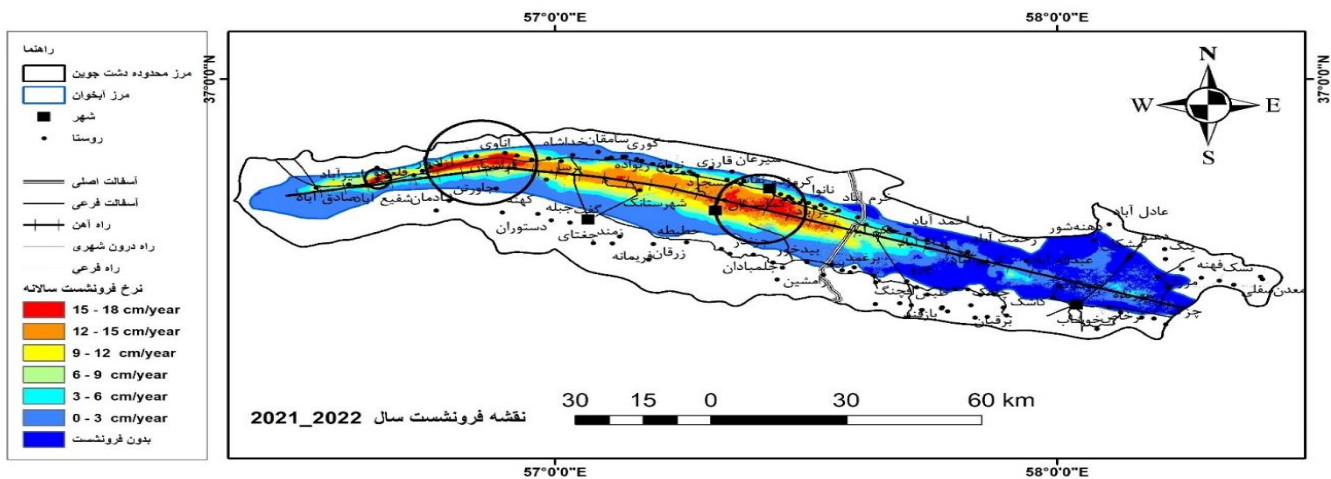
57°0'0"E
58°0'0"E
37°0'0"N
37°0'0"N

راهنما
مرز محدوده دشت جوین
مرز آبخوان
شهر
روستا
آسفالت اصلی
آسفالت فرعی
راه آهن
راه درون شهری
راه فرعی
نرخ فرونشست سالانه
15 - 18 cm/year
12 - 15 cm/year
9 - 12 cm/year
6 - 9 cm/year
3 - 6 cm/year
0 - 3 cm/year
بدون فرونشست

N
W
E
S

کوری
سامقان
خداشاه
اناوی
سیرعان
قارزی
نانوا
خرم آباد
احمد آباد
عادل آباد
رحمت آباد
مجاورخ
شهرستانک
دستوران
ششتمد
ززنجفتای
فریمانه
زرقان
جلمبادان
مشین
برعمد
بیدخ
کهنه
صادق آباد
شفیع آباد
امیرآباد
برقان
کاسک
تنگ
نسک فهنه
معدن نقلی
چر

30 15 0 30 60 km
نقشه فرونشست سال 2021_2022